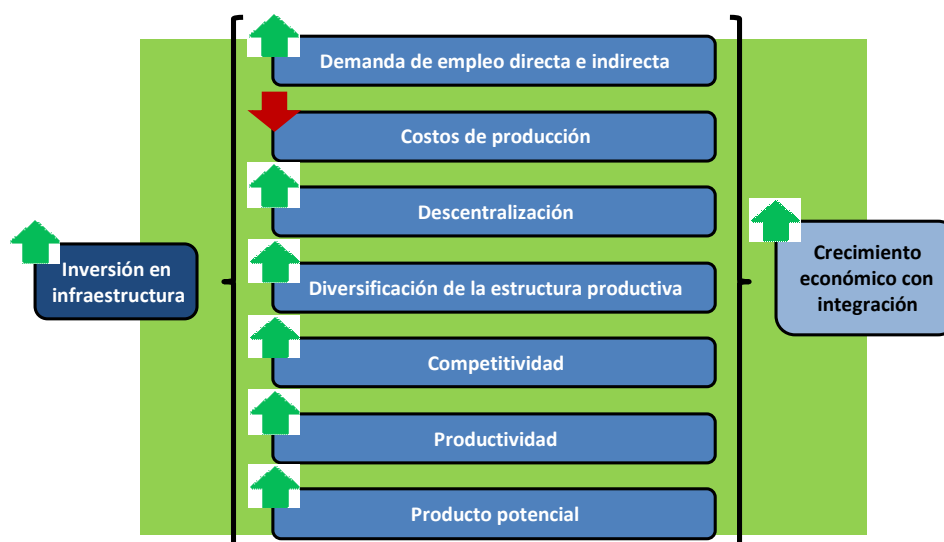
Inversión en infraestructura

Demanda de empleo directa e indirecta

Costos de producción

Descentralización

Diversificación de la estructura productiva

Competitividad

Productividad

Producto potencial

Crecimiento económico con integración